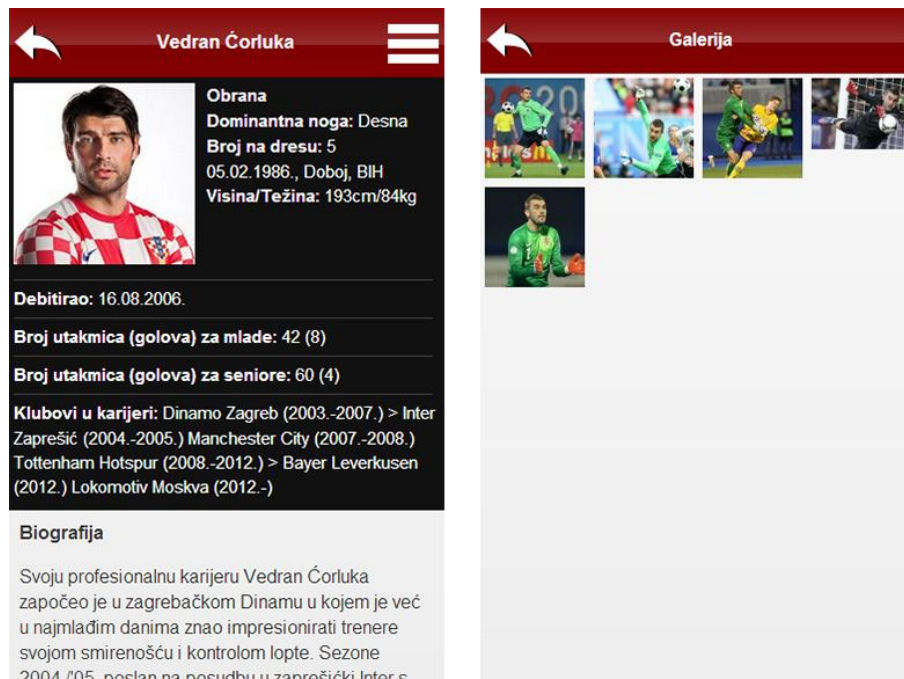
Vedran Ćorluka

Obrana
Dominantna noga: Desna
Broj na dresu: 5
05.02.1986., Doboj, BIH
Visina/Težina: 193cm/84kg

Debitirao: 16.08.2006.

Broj utakmica (golova) za mlade: 42 (8)

Broj utakmica (golova) za seniore: 60 (4)

Klubovi u karijeri: Dinamo Zagreb (2003.-2007.) > Inter Zaprešić (2004.-2005.) Manchester City (2007.-2008.) Tottenham Hotspur (2008.-2012.) > Bayer Leverkusen (2012.) Lokomotiv Moskva (2012.-)

Biografija

Svoju profesionalnu karijeru Vedran Ćorluka započeo je u zagrebačkom Dinamu u kojem je već u najmlađim danima znao impresionirati trenere svojom smirenošću i kontrolom lopte. Sezone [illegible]

Galerija